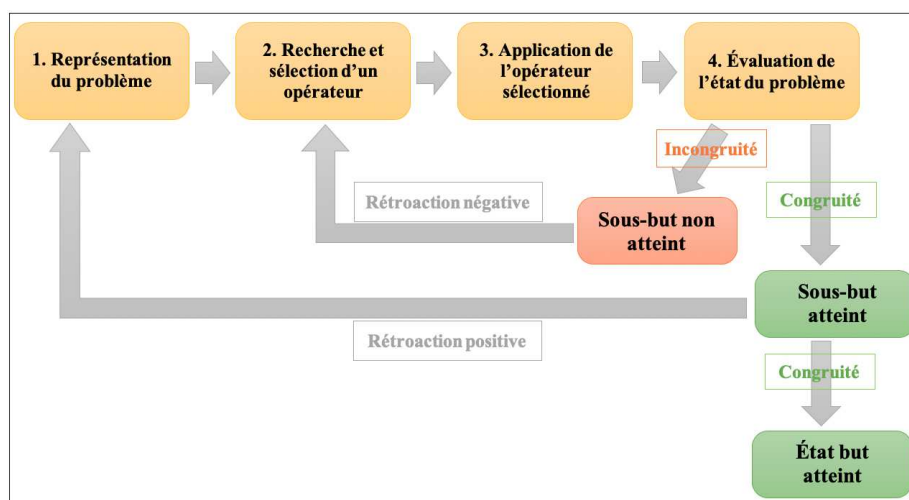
1. Représentation du problème

2. Recherche et sélection d'un opérateur

3. Application de l'opérateur sélectionné

4. Évaluation de l'état du problème

Incongruité

Congruité

Rétroaction négative

Sous-but non atteint

Sous-but atteint

Rétroaction positive

Congruité

État but atteint